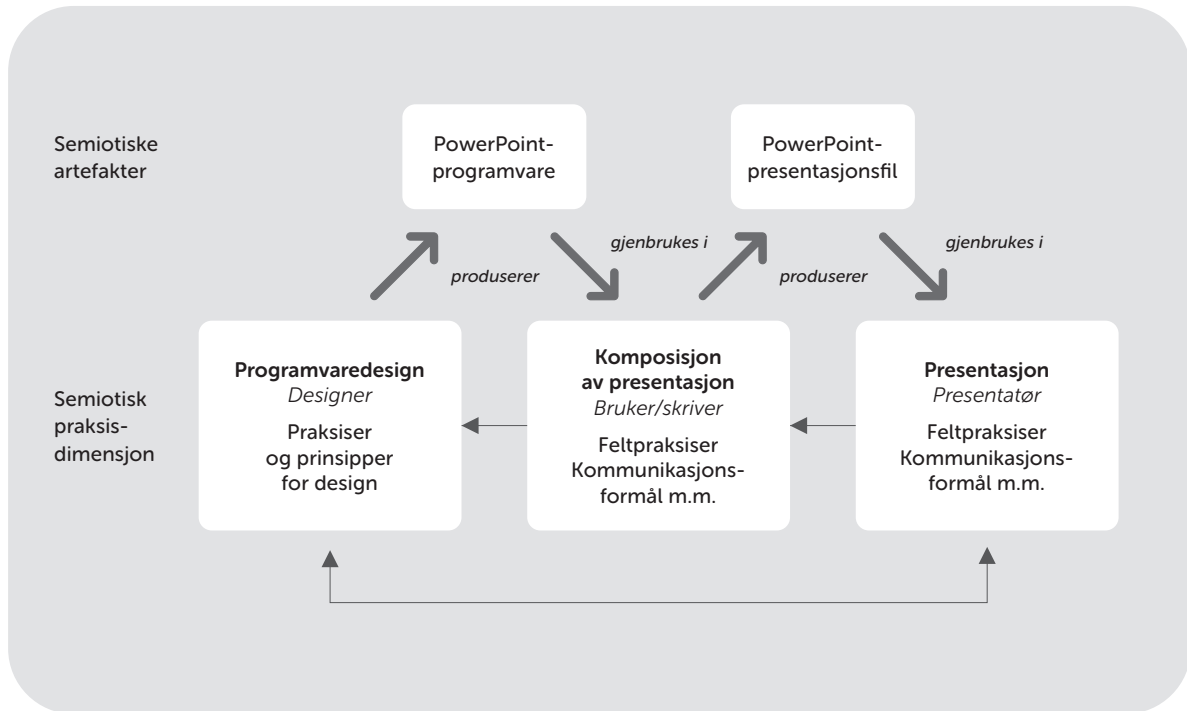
Semiotiske artefakter

PowerPoint-programvare

PowerPoint-presentasjonsfil

produserer

gjenbrukes i

produserer

gjenbrukes i

Semiotisk praksisdimensjon

**Programvaredesign**
*Designer*
Praksiser og prinsipper for design

**Komposisjon av presentasjon**
*Bruker/skriver*
Feltpraksiser Kommunikasjonsformål m.m.

**Presentasjon**
*Presentatør*
Feltpraksiser Kommunikasjonsformål m.m.